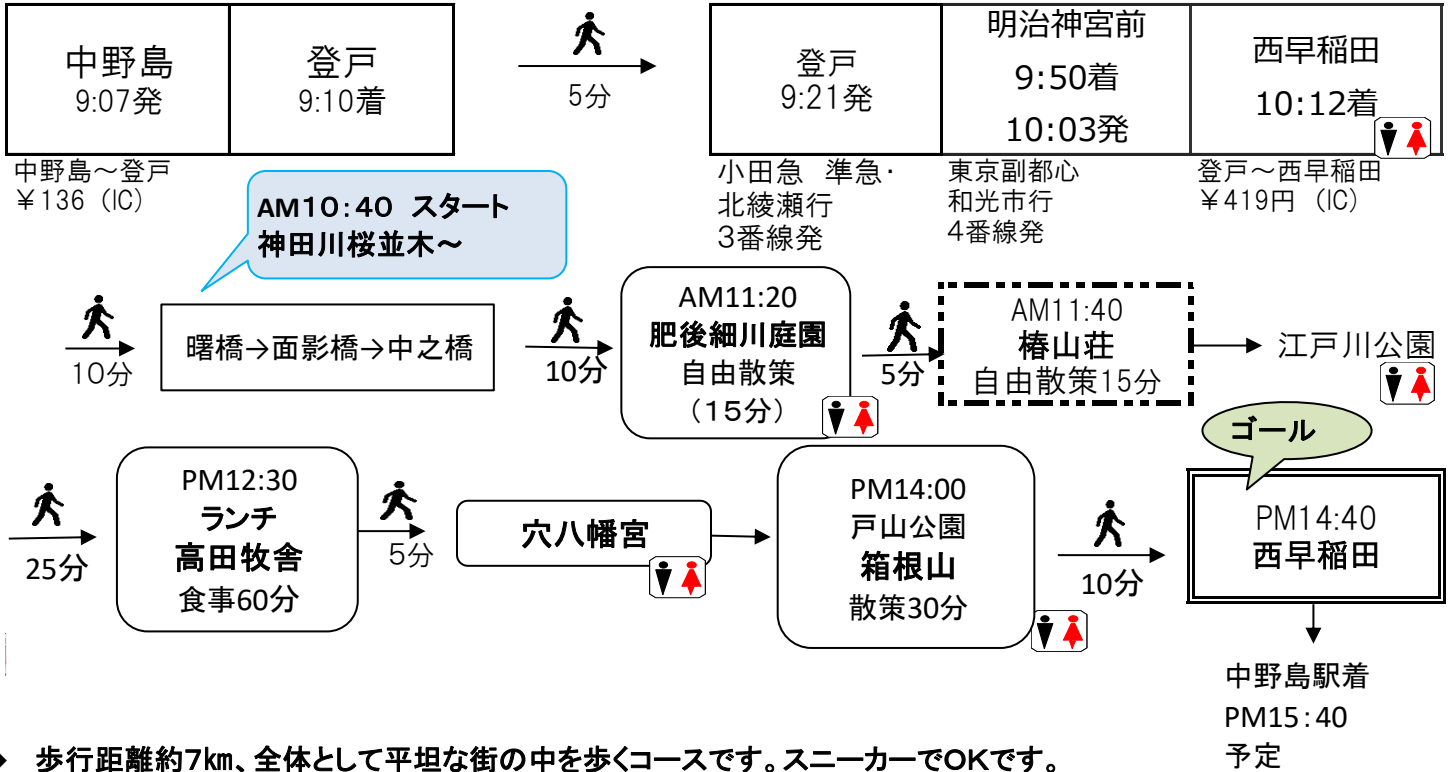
中野島
9:07発

登戸
9:10着

5分

登戸
9:21発

明治神宮前
9:50着
10:03発

西早稲田
10:12着

中野島～登戸
￥136（IC）

小田急　準急·
北綾瀬行
3番線発

東京副都心
和光市行
4番線発

登戸～西早稲田
￥419円（IC）

AM10：40 スタート
神田川桜並木～

10分

曙橋→面影橋→中之橋

10分

AM11:20
肥後細川庭園
自由散策
（15分）

5分

AM11:40
椿山荘
自由散策15分

江戸川公園

ゴール

25分

PM12:30
ランチ
高田牧舎
食事60分

5分

穴八幡宮

PM14:00
戸山公園
箱根山
散策30分

10分

PM14:40
西早稲田

中野島駅着
PM15：40
予定

歩行距離約7km、全体として平坦な街の中を歩くコースです。スニーカーでOKです。